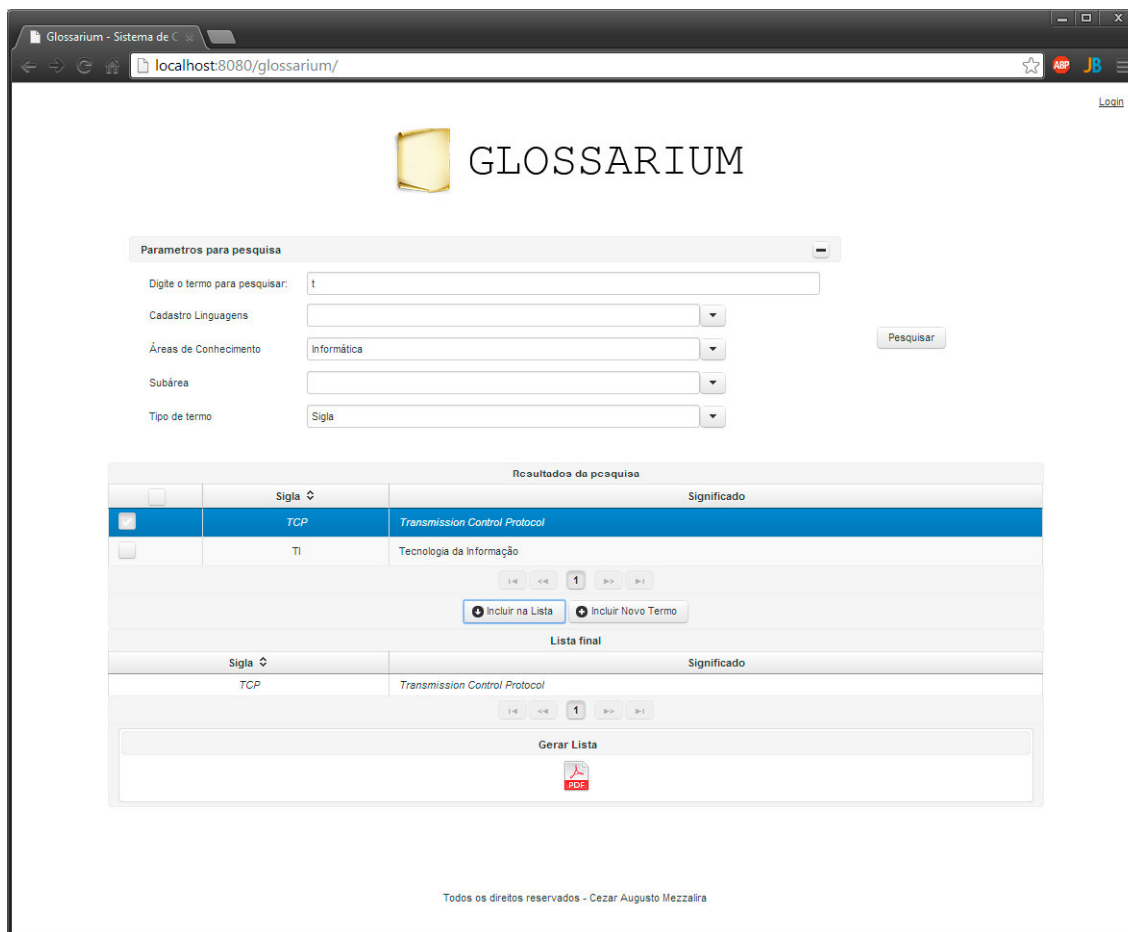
Glossarium - Sistema de C

localhost:8080/glossarium/

ABP JB

Login

GLOSSARIUM

Parametros para pesquisa

Digite o termo para pesquisar: t

Cadastro Linguagens

Áreas de Conhecimento Informática

Subárea

Tipo de termo Sigla

Pesquisar

Resultados da pesquisa

| | Sigla | Significado |
|---|---|---|
| | TCP | Transmission Control Protocol |
| | TI | Tecnologia da Informação |

1

Incluir na Lista | Incluir Novo Termo

Lista final

| Sigla | Significado |
|---|---|
| TCP | Transmission Control Protocol |

1

Gerar Lista

PDF

Todos os direitos reservados - Cezar Augusto Mezzalira